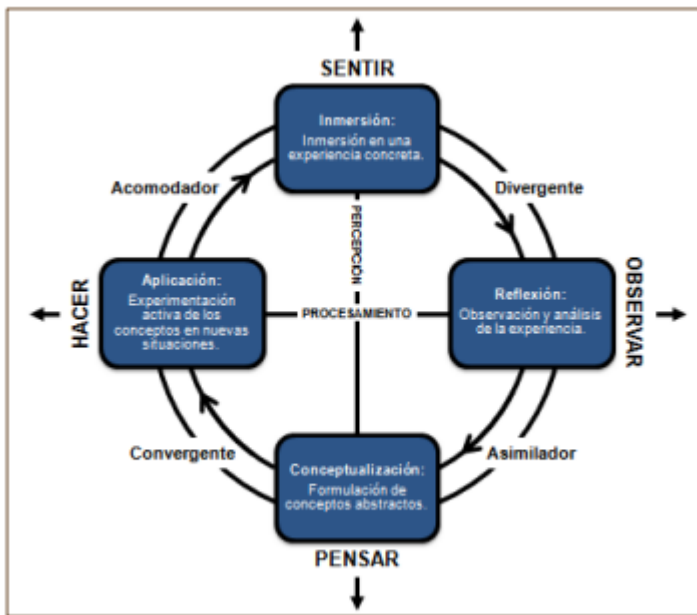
SENTIR

Inmersión:
Inmersión en una experiencia concreta.

Acomodador

Divergente

PERCEPCIÓN

HACER

Aplicación:
Experimentación activa de los conceptos en nuevas situaciones.

PROCESAMIENTO

Reflexión:
Observación y análisis de la experiencia.

OBSERVAR

Convergente

Asimilador

Conceptualización:
Formulación de conceptos abstractos.

PENSAR